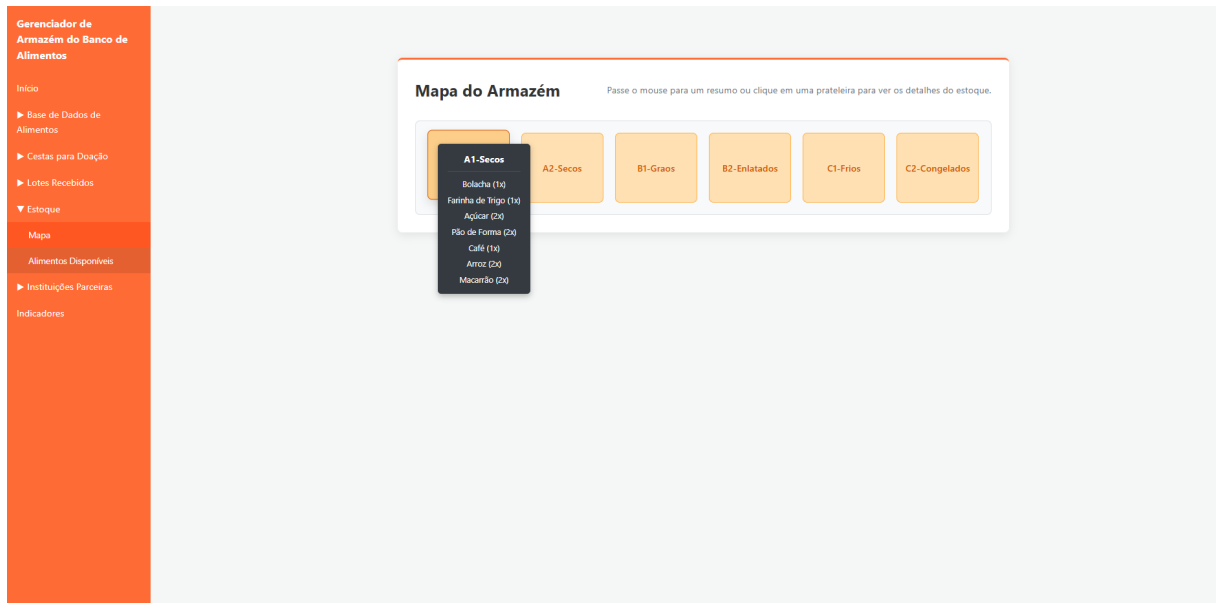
Gerenciador de Armazém do Banco de Alimentos

Início

▶ Base de Dados de Alimentos

▶ Cestas para Doação

▶ Lotes Recebidos

▼ Estoque

Mapa

Alimentos Disponíveis

▶ Instituições Parceiras

Indicadores

Mapa do Armazém

Passe o mouse para um resumo ou clique em uma prateleira para ver os detalhes do estoque.

A1-Secos

Bolacha (1x)
Farinha de Trigo (1x)
Açúcar (2x)
Pão de Forma (2x)
Café (1x)
Arroz (2x)
Macarrão (2x)

A2-Secos

B1-Graos

B2-Enlatados

C1-Frios

C2-Congelados